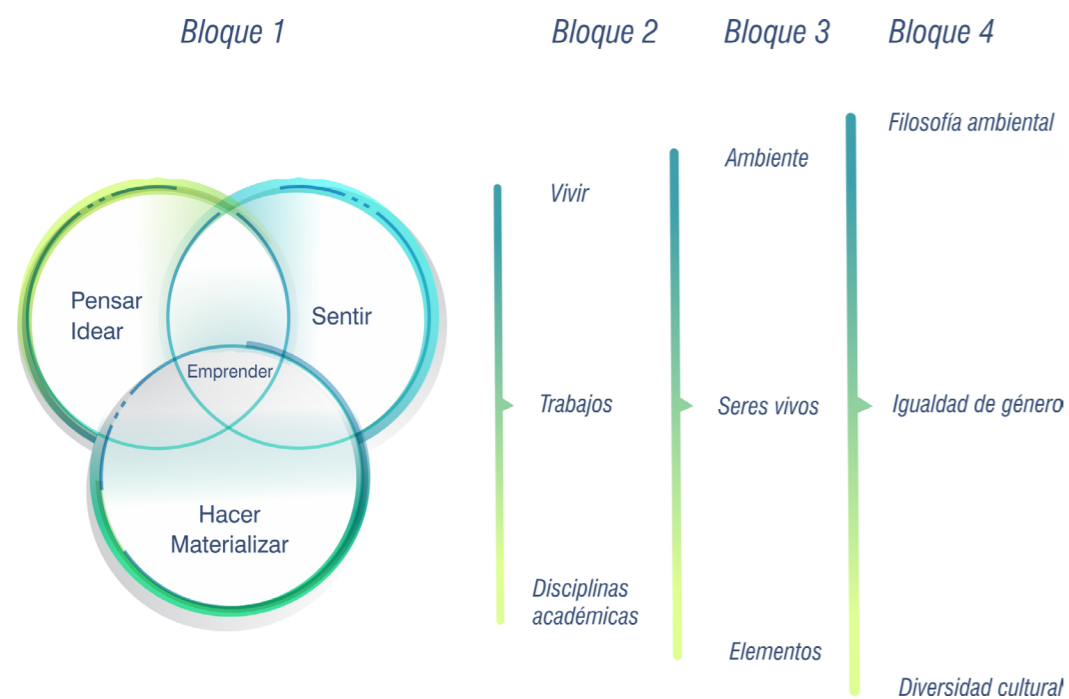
Bloque 1

Pensar
Idear

Sentir

Emprender

Hacer
Materializar

Bloque 2

Vivir

Trabajos

Disciplinas académicas

Bloque 3

Ambiente

Seres vivos

Elementos

Bloque 4

Filosofía ambiental

Igualdad de género

Diversidad cultural